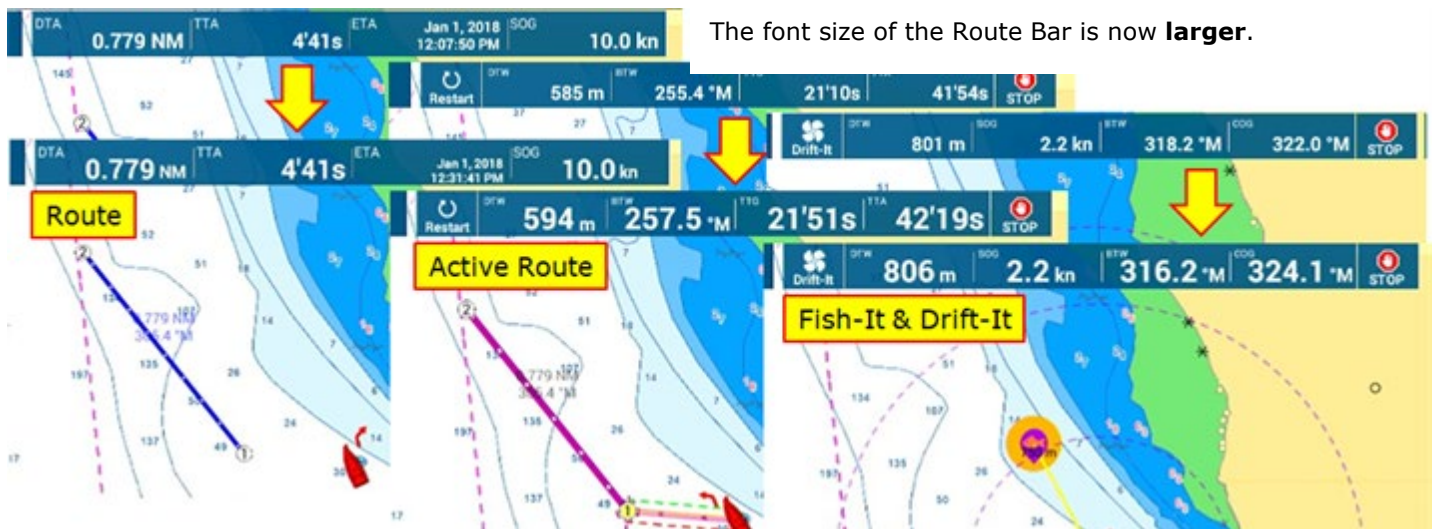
DTA 0.779 NM TTA 4'41s ETA Jan 1, 2018 12:07:50 PM SOG 10.0 kn

The font size of the Route Bar is now **larger**.

Restart DTW 585 m BTW 255.4 °M TTG 21'10s TTA 41'54s STOP

Drift-It DTW 801 m SOG 2.2 kn BTW 318.2 °M COG 322.0 °M STOP

DTA 0.779 NM TTA 4'41s ETA Jan 1, 2018 12:31:41 PM SOG 10.0 kn

Route

Restart DTW 594 m BTW 257.5 °M TTG 21'51s TTA 42'19s STOP

Active Route

Drift-It DTW 806 m SOG 2.2 kn BTW 316.2 °M COG 324.1 °M STOP

Fish-It & Drift-It

145 52 27 51 52 51 14 197 135 26 137 49 24 17 7 27 51 197 135 26 137 49 24 17 134 107 197 135 50 24 51 6

2 1 2 1

.779 NM 3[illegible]5.4 °M

.779 NM 3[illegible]5.4 °M